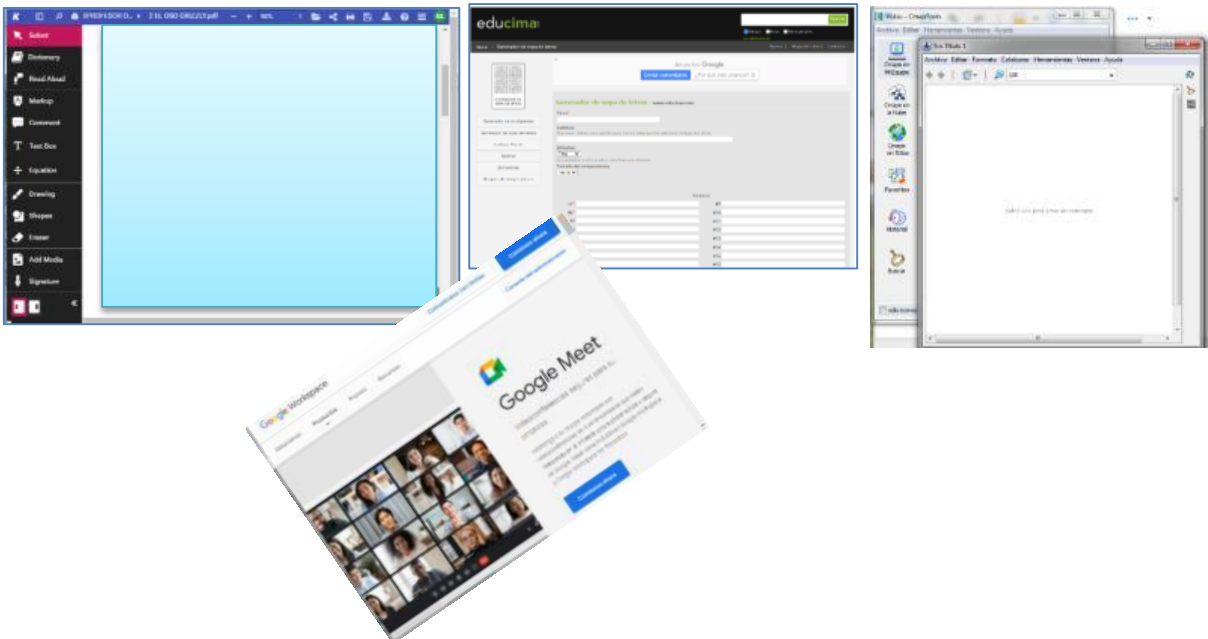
Select
Dictionary
Read Aloud
Markup
Comment
Text Box
Equation
Drawing
Shapes
Eraser
Add Media
Signature

educima

Anuncios Google

Generador de sopa de letras

Archivo Editar Herramientas Ventana Ayuda
Sin título 1
Archivo Editar Formato Colaborar Herramientas Ventana Ayuda
Crear en Mi Equipo
Crear en la Nube
Crear en Sitios
Favoritos
Historial
Buscar

Google Workspace
Google Meet
Comenzar ahora